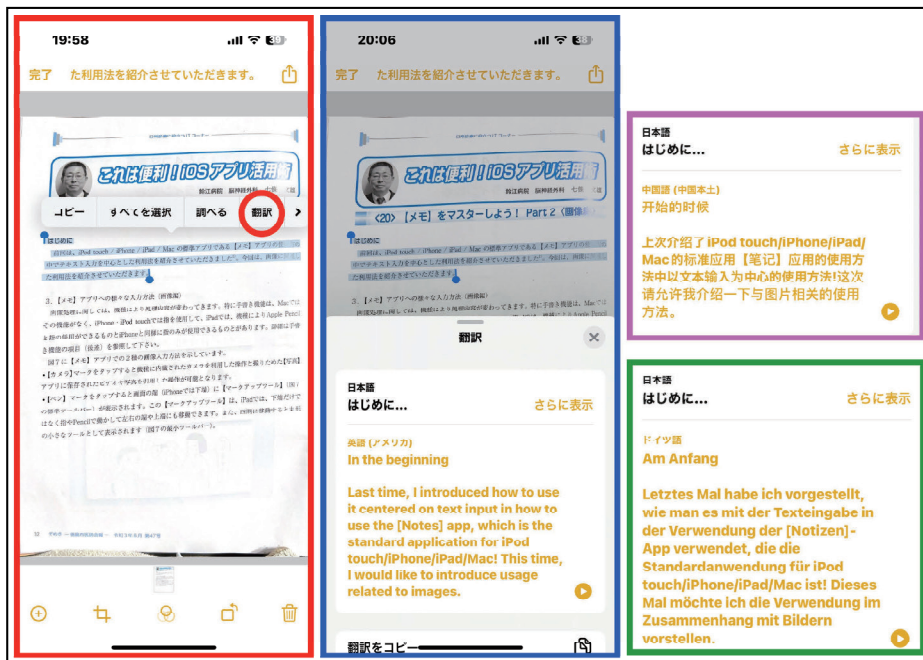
19:58

完了 た利用法を紹介させていただきます。

これは便利！iOSアプリ活用術

コピー すべてを選択 調べる 翻訳

はじめに

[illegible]

3. 【メモ】アプリへの様々な入力方法（画像編）

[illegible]

20:06

完了 た利用法を紹介させていただきます。

これは便利！iOSアプリ活用術

<20> 【メモ】をマスターしよう！ Part 2（画像編）

翻訳

日本語
はじめに...
さらに表示

英語（アメリカ）
In the beginning

Last time, I introduced how to use it centered on text input in how to use the [Notes] app, which is the standard application for iPod touch/iPhone/iPad/Mac! This time, I would like to introduce usage related to images.

翻訳をコピー

日本語
はじめに...
さらに表示

中国語（中国本土）
开始的时候

上次介绍了iPod touch/iPhone/iPad/Mac的标准应用【笔记】应用的使用方法中以文本输入为中心的使用方法!这次请允许我介绍一下与图片相关的使用方法。

日本語
はじめに...
さらに表示

ドイツ語
Am Anfang

Letztes Mal habe ich vorgestellt, wie man es mit der Texteingabe in der Verwendung der [Notizen]-App verwendet, die die Standardanwendung für iPod touch/iPhone/iPad/Mac ist! Dieses Mal möchte ich die Verwendung im Zusammenhang mit Bildern vorstellen.